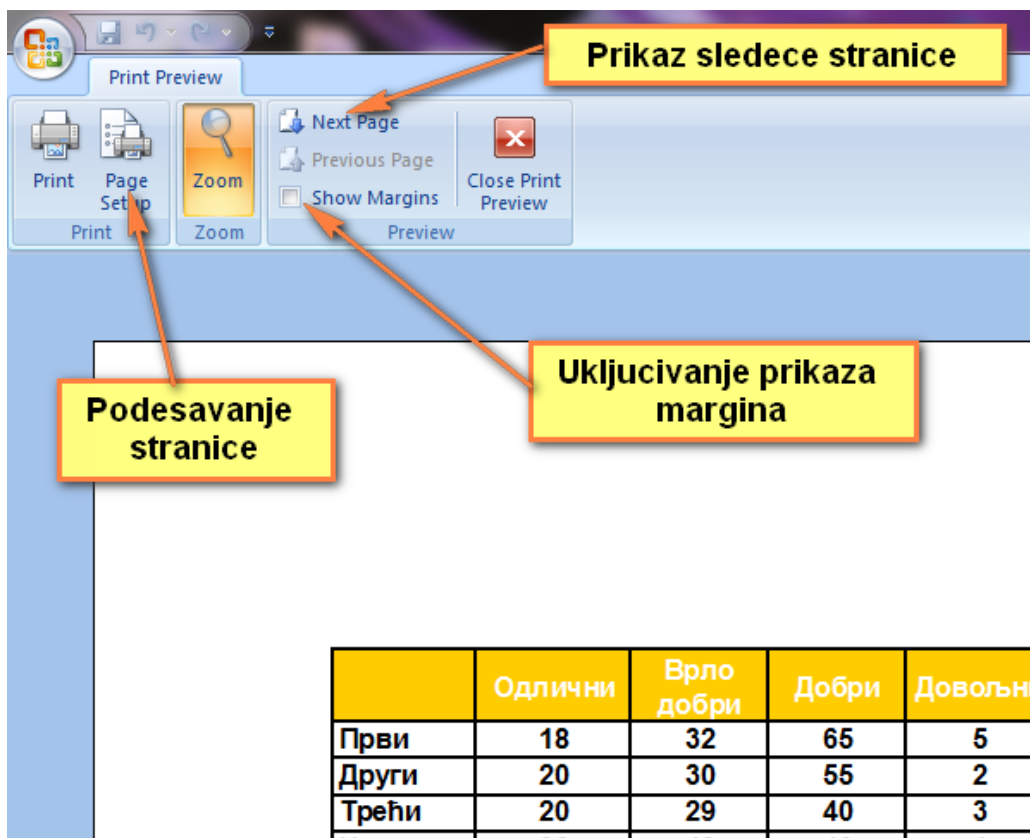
Print Preview

Print

Page Setup

Print

Zoom

Zoom

Next Page

Previous Page

Show Margins

Close Print Preview

Preview

Prikaz sledece stranice

Uklјucivanje prikaza margina

Podesavanje stranice

| | Одлични | Врло добри | Добри | Довољни |
|---|---|---|---|---|
| Први | 18 | 32 | 65 | 5 |
| Други | 20 | 30 | 55 | 2 |
| Трећи | 20 | 29 | 40 | 3 |